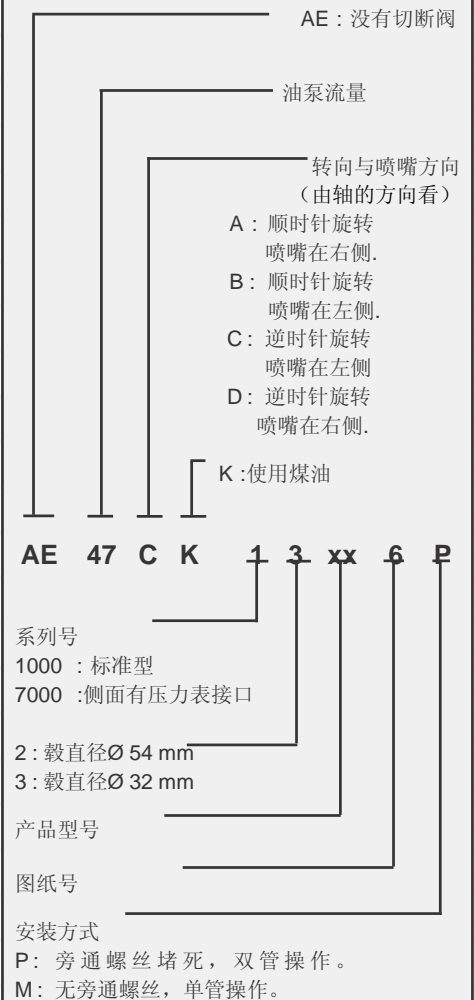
AE：没有切断阀

油泵流量

转向与喷嘴方向
（由轴的方向看）
A：顺时针旋转
喷嘴在右侧.
B：顺时针旋转
喷嘴在左侧.
C：逆时针旋转
喷嘴在左侧
D：逆时针旋转
喷嘴在右侧.

K :使用煤油

AE 47 C K 1 3 xx 6 P

系列号
1000 ：标准型
7000 :侧面有压力表接口

2 : 毂直径Ø 54 mm
3 : 毂直径Ø 32 mm

产品型号

图纸号

安装方式
P：旁通螺丝堵死，双管操作。
M：无旁通螺丝，单管操作。